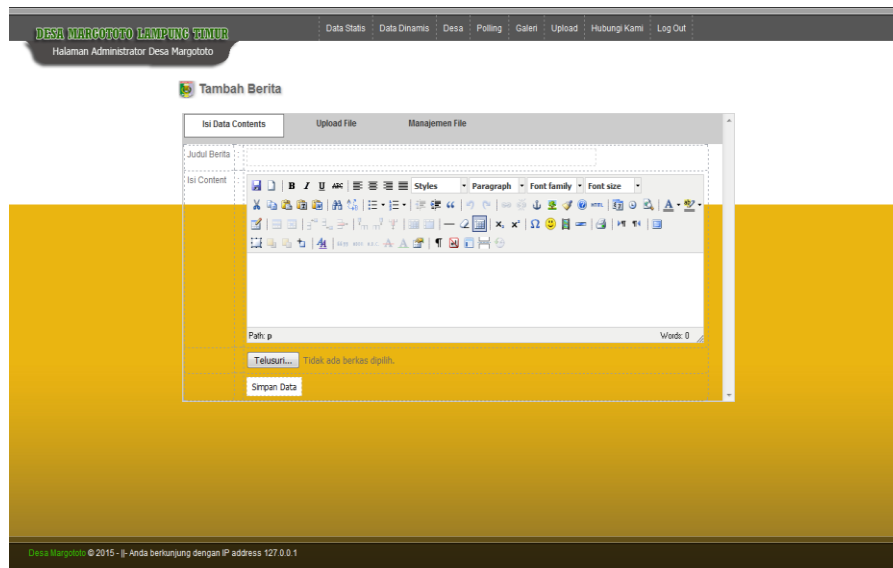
DESA MARGOTOTO LAMPUNG TIMUR
Halaman Administrator Desa Margototo

Data Statis | Data Dinamis | Desa | Polling | Galeri | Upload | Hubungi Kami | Log Out

Tambah Berita

Isi Data Contents | Upload File | Manajemen File

Judul Berita

Isi Content

Styles | Paragraph | Font family | Font size

Path: p

Words: 0

Telusuri... Tidak ada berkas dipilih.

Simpan Data

Desa Margototo © 2015 - || - Anda berkunjung dengan IP address 127.0.0.1